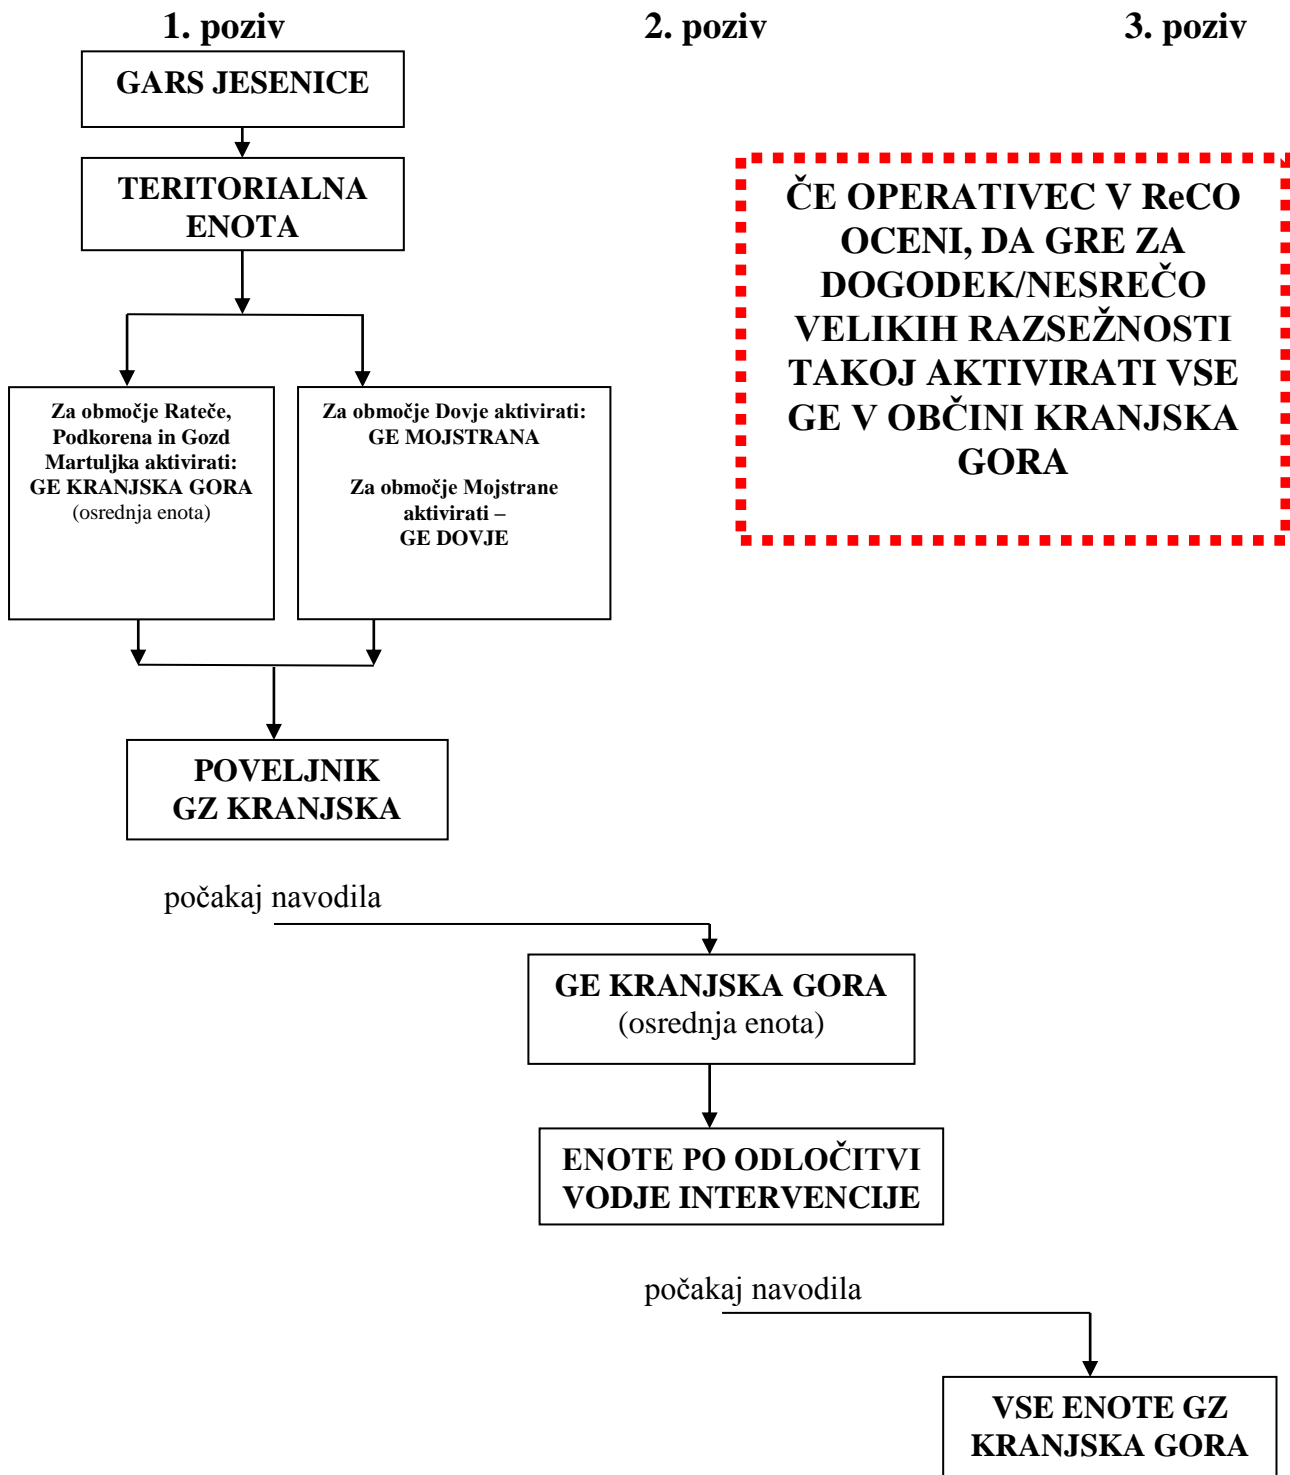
1. poziv

2. poziv

3. poziv

GARS JESENICE

TERITORIALNA ENOTA

ČE OPERATIVEC V ReCO OCENI, DA GRE ZA DOGODEK/NESREČO VELIKIH RAZSEŽNOSTI TAKOJ AKTIVIRATI VSE GE V OBČINI KRANJSKA GORA

Za območje Rateče, Podkorena in Gozd Martuljka aktivirati: GE KRANJSKA GORA (osrednja enota)

Za območje Dovje aktivirati: GE MOJSTRANA

Za območje Mojstrane aktivirati – GE DOVJE

POVELJNIK GZ KRANJSKA

počakaj navodila

GE KRANJSKA GORA (osrednja enota)

ENOTE PO ODLOČITVI VODJE INTERVENCIJE

počakaj navodila

VSE ENOTE GZ KRANJSKA GORA